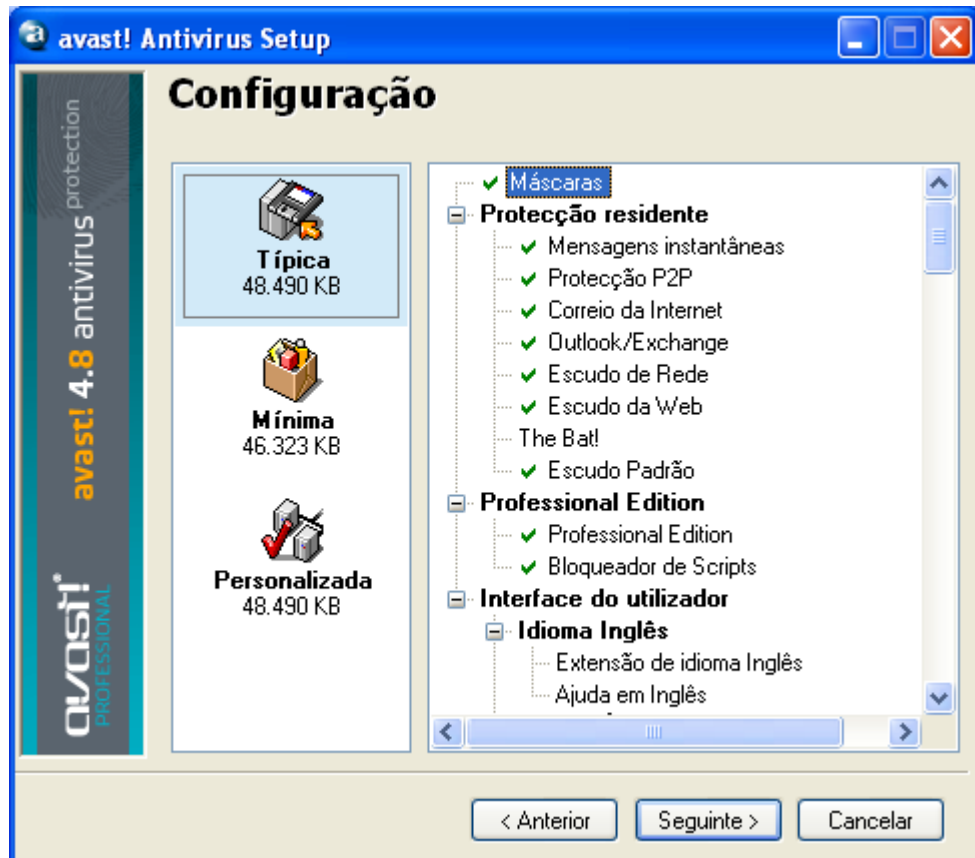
avast! Antivirus Setup

avast! 4.8 antivirus protection

avast! PROFESSIONAL

Configuração

Típica
48.490 KB

Mínima
46.323 KB

Personalizada
48.490 KB

Máscaras
Protecção residente
Mensagens instantâneas
Protecção P2P
Correio da Internet
Outlook/Exchange
Escudo de Rede
Escudo da Web
The Bat!
Escudo Padrão
Professional Edition
Professional Edition
Bloqueador de Scripts
Interface do utilizador
Idioma Inglês
Extensão de idioma Inglês
Ajuda em Inglês

< Anterior
Seguinte >
Cancelar